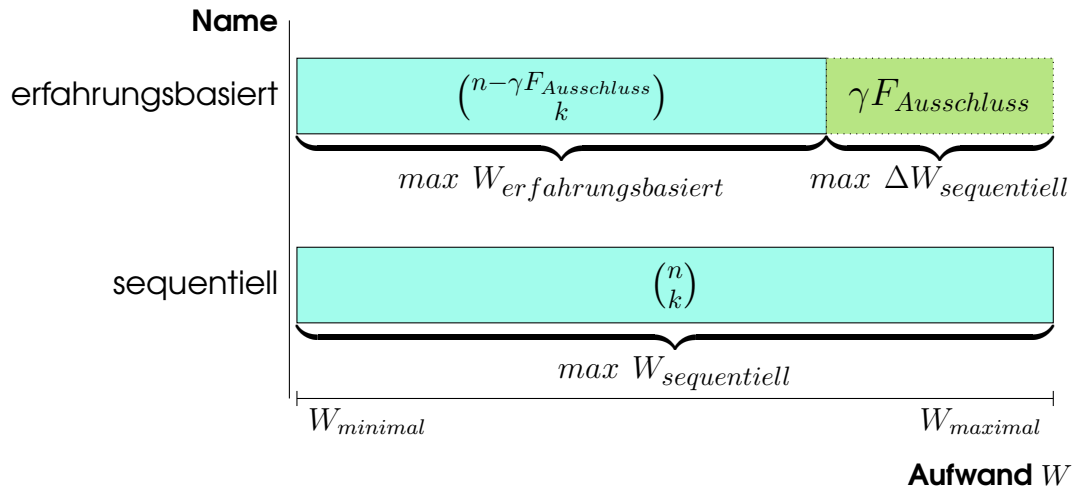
Name

erfahrungsbasiert

$\binom{n-\gamma F_{Ausschluss}}{k}$

$\gamma F_{Ausschluss}$

$max\ W_{erfahrungsbasiert}$

$max\ \Delta W_{sequentiell}$

sequentiell

$\binom{n}{k}$

$max\ W_{sequentiell}$

$W_{minimal}$

$W_{maximal}$

Aufwand $W$